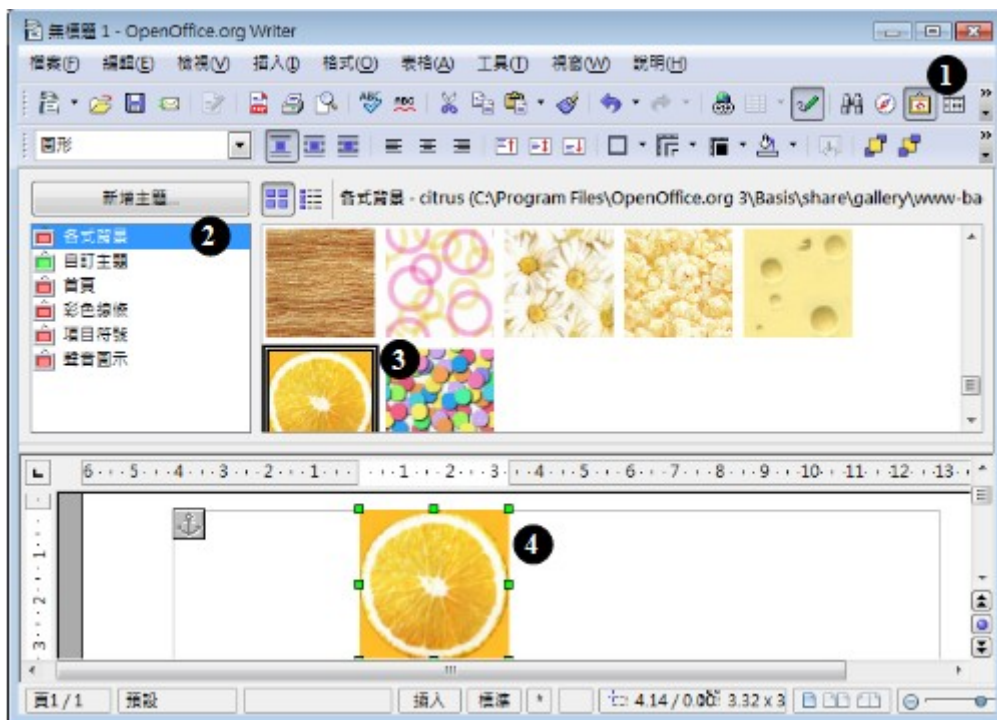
無標題 1 - OpenOffice.org Writer

檔案(F) 編輯(E) 檢視(V) 插入(I) 格式(O) 表格(A) 工具(T) 視窗(W) 說明(H)

1

圖形

新增主題...

2

各式背景 - citrus (C:\Program Files\OpenOffice.org 3\Basis\share\gallery\www-ba

各式背景
自訂主題
首頁
彩色線條
項目符號
聲音圖示

3

6 · 5 · 4 · 3 · 2 · 1 · · 1 · 2 · 3 · 4 · 5 · 6 · 7 · 8 · 9 · 10 · 11 · 12 · 13

4

頁1 / 1 | 預設 | 插入 | 標準 | * | 4.14 / 0.00 | 3.32 x 3